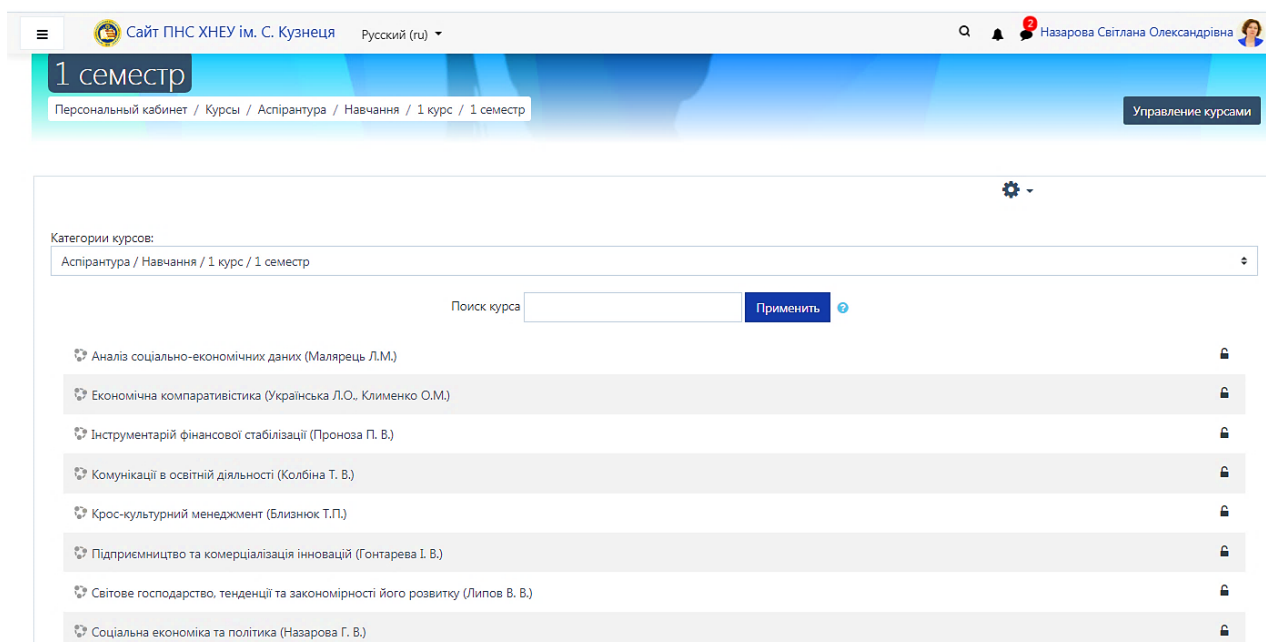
Сайт ПНС ХНЕУ ім. С. Кузнеця

Русский (ru)

2

Назарова Світлана Олександрівна

1 семестр

Персональный кабинет / Курсы / Аспірантура / Навчання / 1 курс / 1 семестр

Управление курсами

Категории курсов:

Аспірантура / Навчання / 1 курс / 1 семестр

Поиск курса

Применить

Аналіз соціально-економічних даних (Малярець Л.М.)

Економічна компаративістика (Українська Л.О., Клименко О.М.)

Інструментарій фінансової стабілізації (Проноза П. В.)

Комунікації в освітній діяльності (Колбіна Т. В.)

Крос-культурний менеджмент (Близнюк Т.П.)

Підприємництво та комерціалізація інновацій (Гонтарева І. В.)

Світове господарство, тенденції та закономірності його розвитку (Липов В. В.)

Соціальна економіка та політика (Назарова Г. В.)